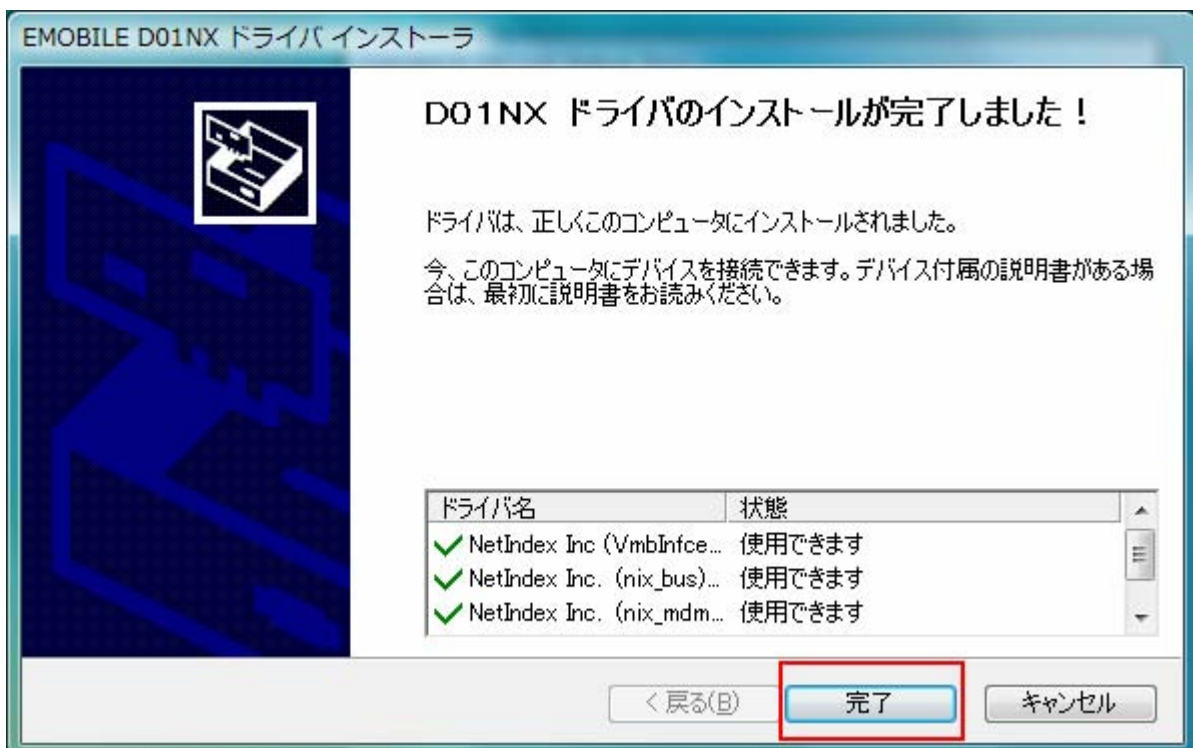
EMOBILE D01NX ドライバ インストーラ

D01NX ドライバのインストールが完了しました！

ドライバは、正しくこのコンピュータにインストールされました。

今、このコンピュータにデバイスを接続できます。デバイス付属の説明書がある場合は、最初に説明書をお読みください。

| ドライバ名 | 状態 |
|---|---|
| NetIndex Inc (VmbInfce... | 使用できます |
| NetIndex Inc. (nix_bus)... | 使用できます |
| NetIndex Inc. (nix_mdm... | 使用できます |

< 戻る(B)　完了　キャンセル